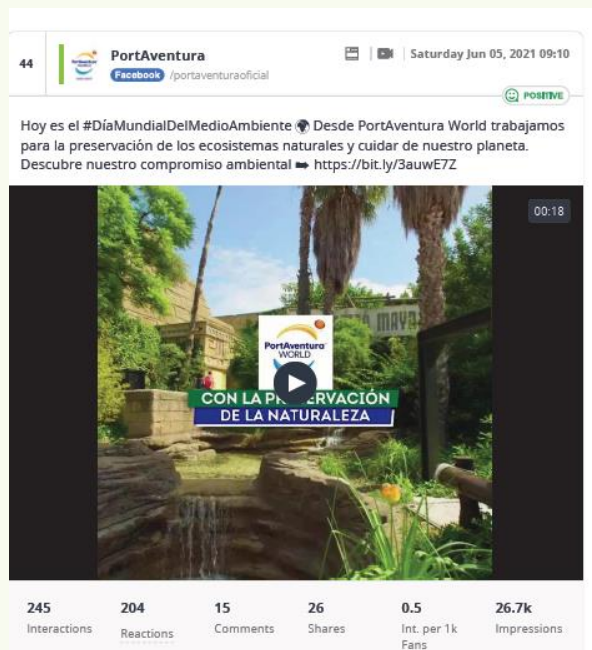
44

PortAventura

Facebook /portaventuraoficial

Saturday Jun 05, 2021 09:10

POSITIVE

Hoy es el #DíaMundialDelMedioAmbiente 🌍 Desde PortAventura World trabajamos para la preservación de los ecosistemas naturales y cuidar de nuestro planeta. Descubre nuestro compromiso ambiental ➡ https://bit.ly/3auwE7Z

00:18

PortAventura WORLD

MAYA

CON LA PRESERVACIÓN DE LA NATURALEZA

| 245 | 204 | 15 | 26 | 0.5 | 26.7k |
|---|---|---|---|---|---|
| Interactions | Reactions | Comments | Shares | Int. per 1k Fans | Impressions |